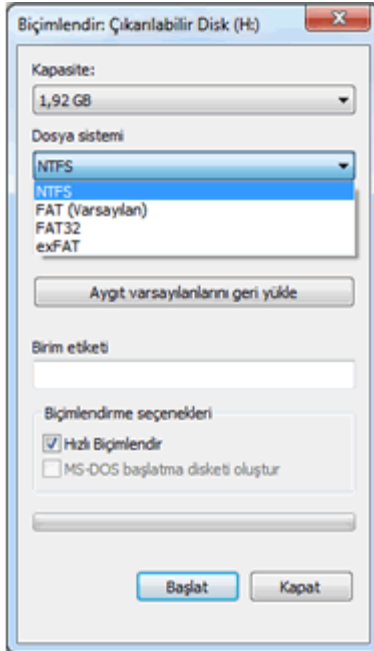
Biçimlendir: Çıkarılabilir Disk (H:)

Kapasite:

1,92 GB

Dosya sistemi

NTFS

NTFS
FAT (Varsayılan)
FAT32
exFAT

Aygıt varsayılanlarını geri yükle

Birim etiketi

Biçimlendirme seçenekleri

Hızlı Biçimlendir

MS-DOS başlatma disketi oluştur

Başlat

Kapat